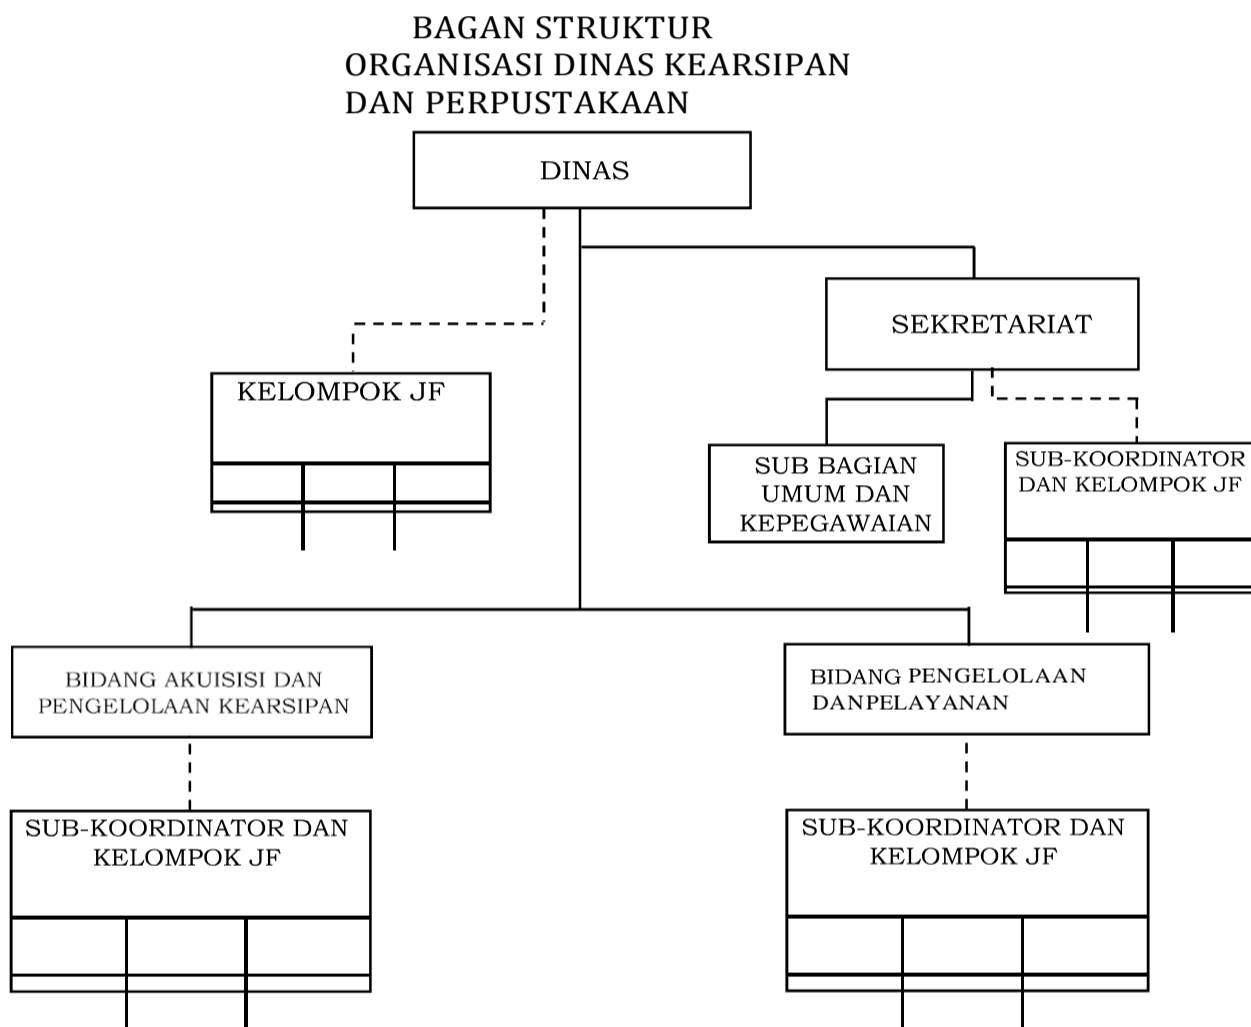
BAGAN STRUKTUR
ORGANISASI DINAS KEARSIPAN
DAN PERPUSTAKAAN

DINAS

SEKRETARIAT

KELOMPOK JF

SUB BAGIAN UMUM DAN KEPEGAWAIAN

SUB-KOORDINATOR DAN KELOMPOK JF

BIDANG AKUISISI DAN PENGELOLAAN KEARSIPAN

BIDANG PENGELOLAAN DANPELAYANAN

SUB-KOORDINATOR DAN KELOMPOK JF

SUB-KOORDINATOR DAN KELOMPOK JF